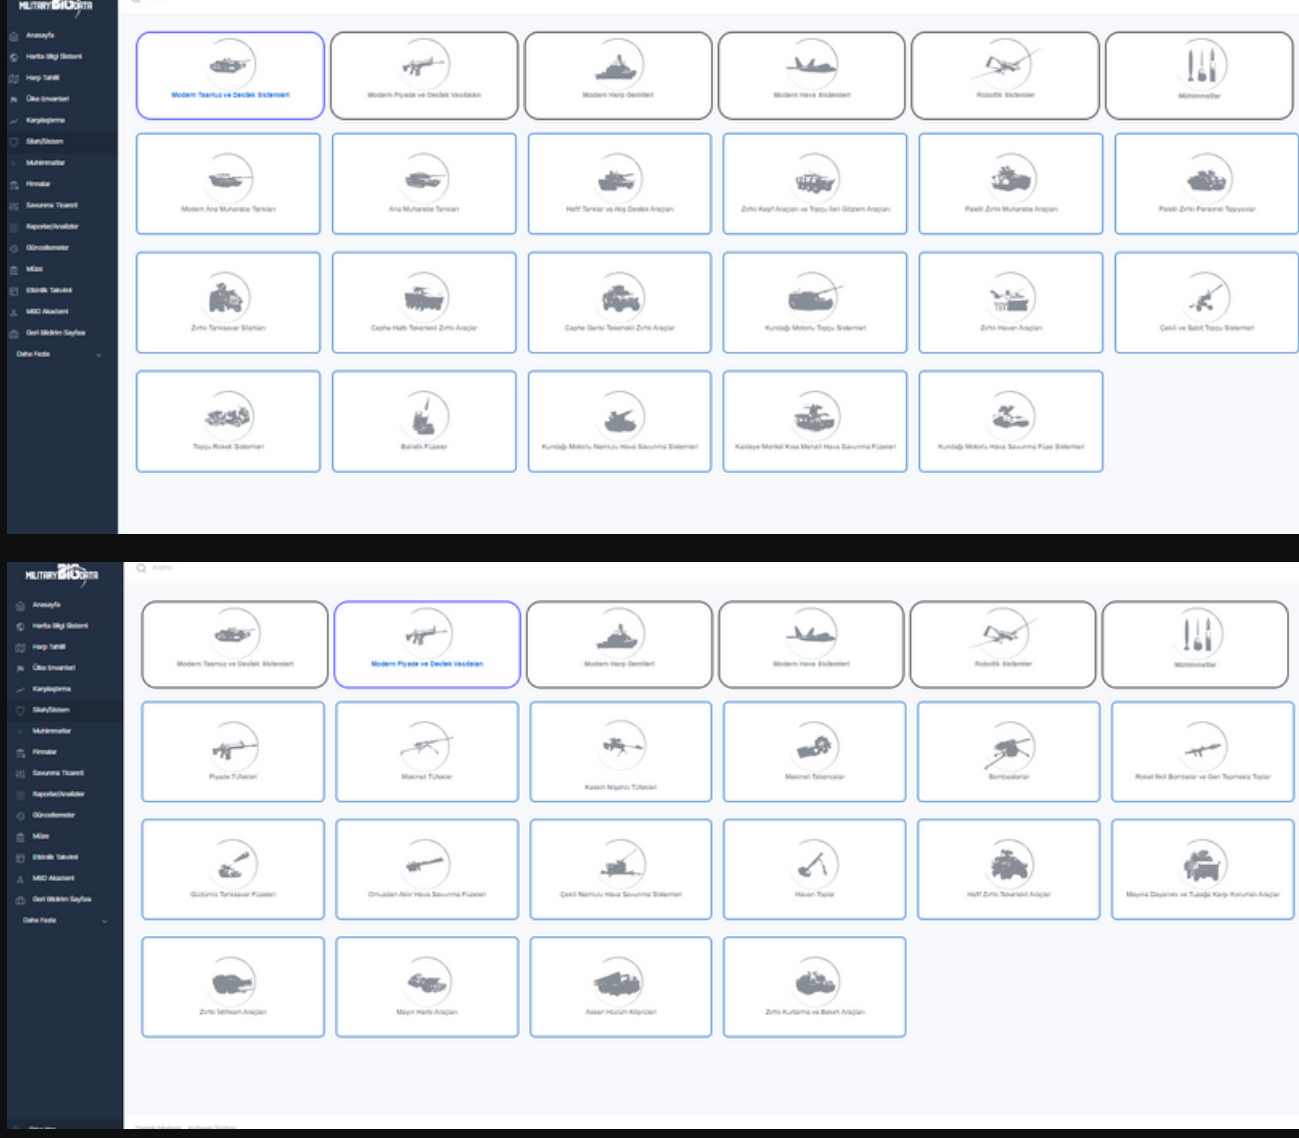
MILITARY BIOGRAFİ

Anasayfa
Harita Bilgi Sistemi
Harp Tarihi
Ülke Envanteri
Karşılaştırma
Silah/Sistem
Mühimmatlar
Firmalar
Savunma Ticareti
Raporlar/Analizler
Güncellemeler
Müze
Etkinlik Takvimi
MBD Akademi
Geri Bildirim Sayfası
Daha Fazla

Modern Taarruz ve Destek Sistemleri
Modern Piyade ve Destek Vasıtaları
Modern Harp Gemileri
Modern Hava Sistemleri
Robotik Sistemler
Mühimmatlar

Modern Ana Muharebe Tankları
Ana Muharebe Tankları
Hafif Tanklar ve Ateş Destek Araçları
Zırhlı Keşif Araçları ve Topçu İleri Gözlem Araçları
Paletli Zırhlı Muharebe Araçları
Paletli Zırhlı Personel Taşıyıcılar

Zırhlı Tanksavar Silahları
Cephe Hattı Tekerlekli Zırhlı Araçlar
Cephe Gerisi Tekerlekli Zırhlı Araçlar
Kundağı Motorlu Topçu Sistemleri
Zırhlı Havan Araçları
Çekili ve Sabit Topçu Sistemleri

Topçu Roket Sistemleri
Balistik Füzeler
Kundağı Motorlu Namlulu Hava Savunma Sistemleri
Kabiniye Monteli Kısa Menzilli Hava Savunma Füzeleri
Kundağı Motorlu Hava Savunma Füze Sistemleri

MILITARY BIOGRAFİ

Anasayfa
Harita Bilgi Sistemi
Harp Tarihi
Ülke Envanteri
Karşılaştırma
Silah/Sistem
Mühimmatlar
Firmalar
Savunma Ticareti
Raporlar/Analizler
Güncellemeler
Müze
Etkinlik Takvimi
MBD Akademi
Geri Bildirim Sayfası
Daha Fazla

Modern Taarruz ve Destek Sistemleri
Modern Piyade ve Destek Vasıtaları
Modern Harp Gemileri
Modern Hava Sistemleri
Robotik Sistemler
Mühimmatlar

Piyade Tüfekleri
Makinel Tüfekler
Keskin Nişancı Tüfekleri
Makinel Tabancalar
Bombaatarlar
Roket İtili Bombalar ve Geri Tepmesiz Toplar

Güdümlü Tanksavar Füzeleri
Omuzdan Atılır Hava Savunma Füzeleri
Çekili Namlulu Hava Savunma Sistemleri
Havan Toplar
Hafif Zırhlı Tekerlekli Araçlar
Mayına Dayanıklı ve Tuzağa Karşı Korumalı Araçlar

Zırhlı İstihkam Araçları
Mayın Harbi Araçları
Askeri Hücum Köprüleri
Zırhlı Kurtarma ve Bakım Araçları